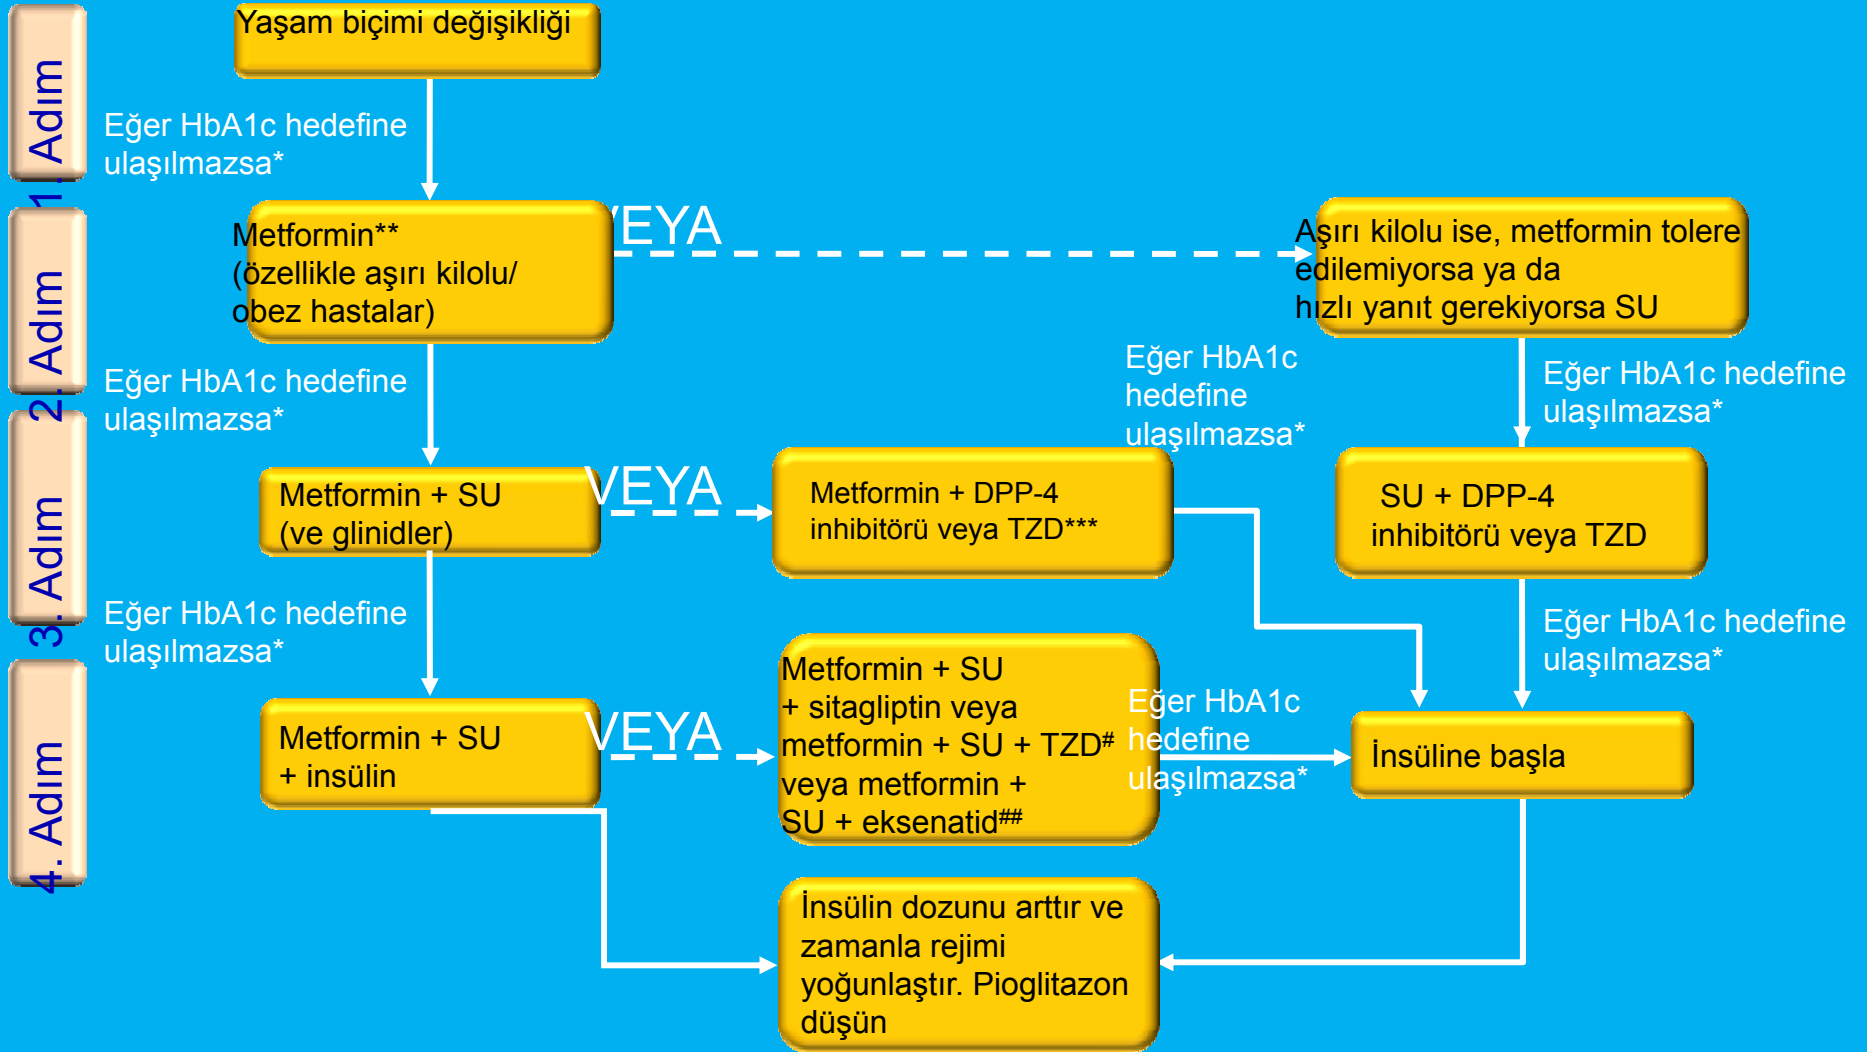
1. Adım

2. Adım

3. Adım

4. Adım

Yaşam biçimi değişikliği

Eğer HbA1c hedefine ulaşılmazsa*

Metformin**
(özellikle aşırı kilolu/
obez hastalar)

VEYA

Aşırı kilolu ise, metformin tolere edilemiyorsa ya da hızlı yanıt gerekiyorsa SU

Eğer HbA1c hedefine ulaşılmazsa*

Eğer HbA1c hedefine ulaşılmazsa*

Eğer HbA1c hedefine ulaşılmazsa*

Metformin + SU
(ve glinidler)

VEYA

Metformin + DPP-4 inhibitörü veya TZD***

SU + DPP-4 inhibitörü veya TZD

Eğer HbA1c hedefine ulaşılmazsa*

Eğer HbA1c hedefine ulaşılmazsa*

Metformin + SU
+ insülin

VEYA

Metformin + SU
+ sitagliptin veya
metformin + SU + TZD$^{\#}$
veya metformin +
SU + eksenatid$^{\#\#}$

Eğer HbA1c hedefine ulaşılmazsa*

İnsüline başla

İnsülin dozunu arttır ve zamanla rejimi yoğunlaştır. Pioglitazon düşün